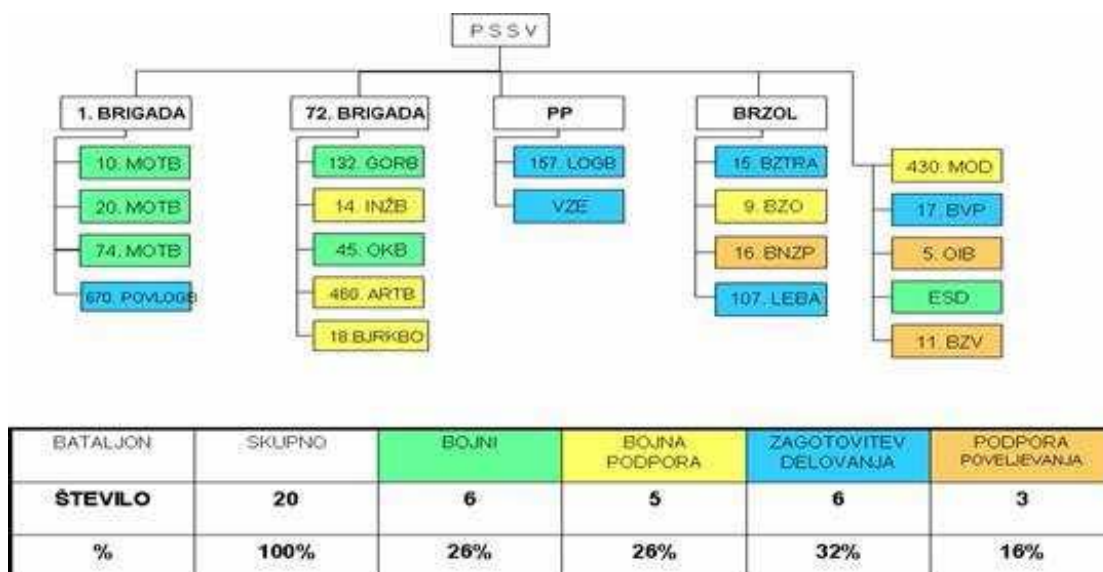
PSSV

1. BRIGADA
10. MOTB
20. MOTB
74. MOTB
670. POVLOGB

72. BRIGADA
132. GORB
14. INŽB
45. OKB
460. ARTB
18 BJRKBO

PP
157. LOGB
VZE

BRZOL
15. BZTRA
9. BZO
16. BNZP
107. LEBA

430. MOD
17. BVP
5. OIB
ESD
11. BZV

| BATALJON | SKUPNO | BOJNI | BOJNA PODPORA | ZAGOTOVITEV DELOVANJA | PODPORA POVELJEVANJA |
|---|---|---|---|---|---|
| ŠTEVILO | 20 | 6 | 5 | 6 | 3 |
| % | 100% | 26% | 26% | 32% | 16% |